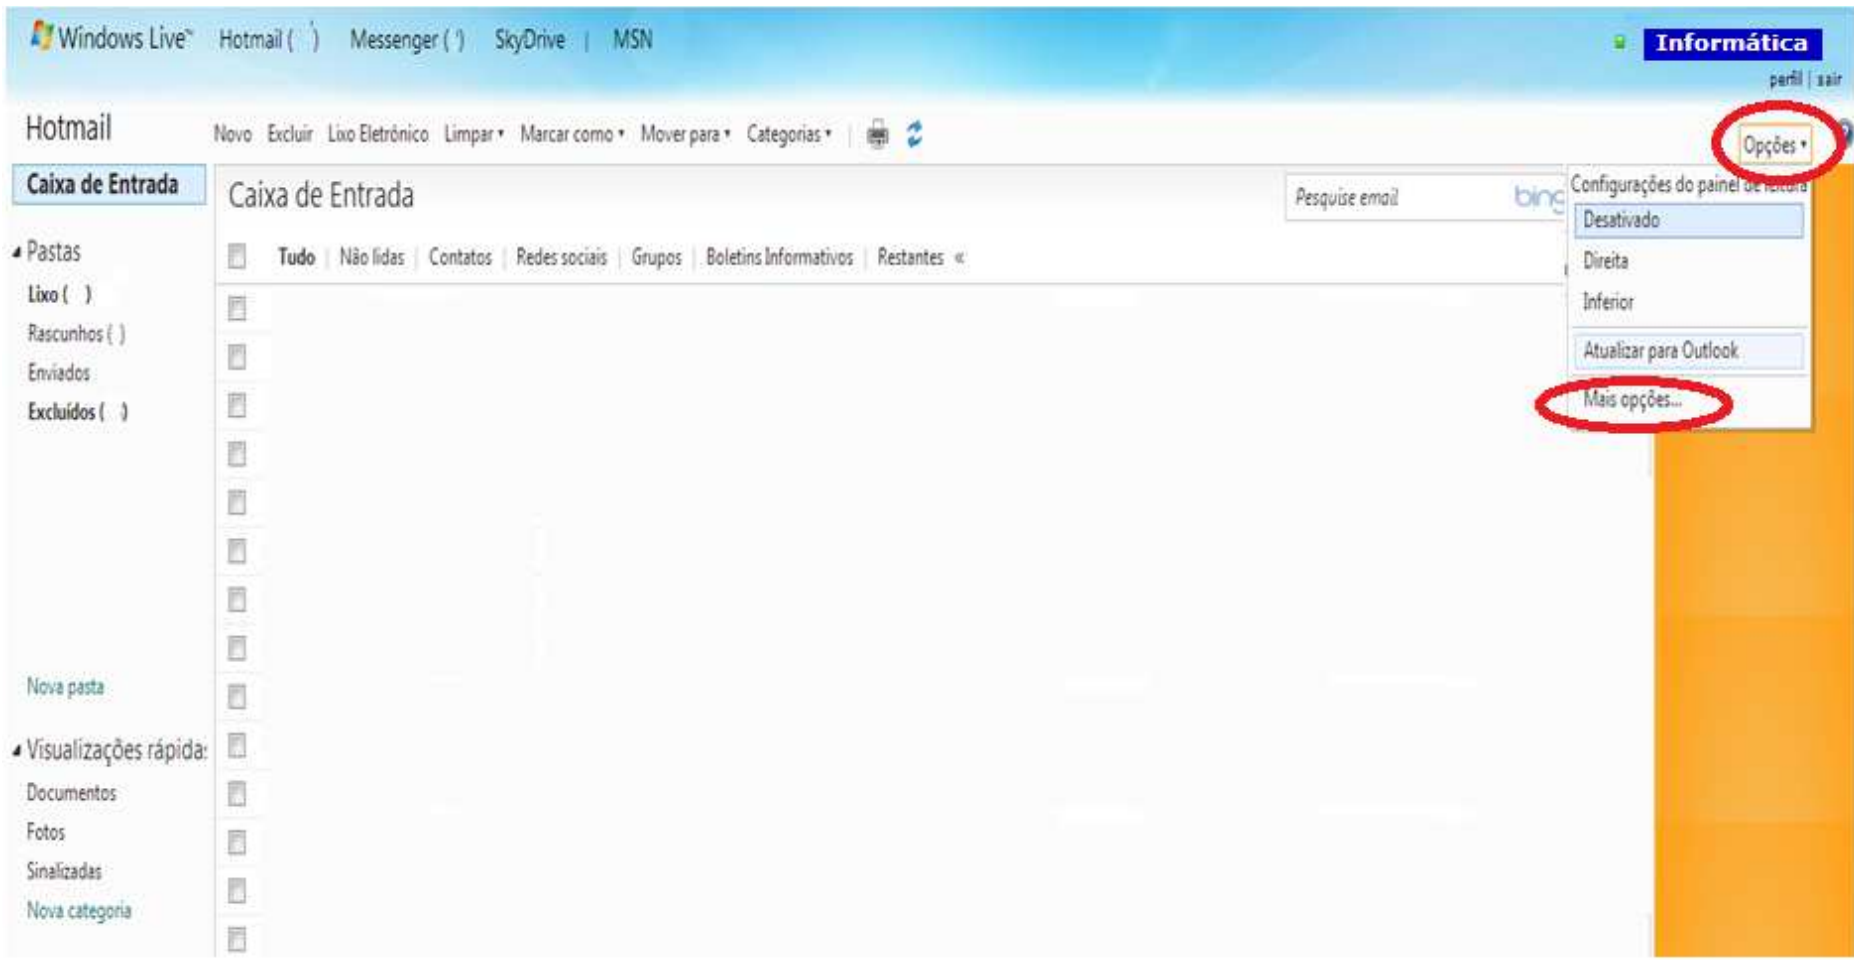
Windows Live™ Hotmail ( ) Messenger ( ) SkyDrive | MSN

Informática
perfil | sair

Hotmail Novo Excluir Lixo Eletrônico Limpar ▾ Marcar como ▾ Mover para ▾ Categorias ▾

Opções ▾

Caixa de Entrada

Caixa de Entrada

Pesquise email bing

Configurações do painel de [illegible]
Desativado
Direita
Inferior
Atualizar para Outlook
Mais opções...

Pastas
Lixo ( )
Rascunhos ( )
Enviados
Excluídos ( )

Tudo | Não lidas | Contatos | Redes sociais | Grupos | Boletins Informativos | Restantes «

Nova pasta

Visualizações rápida:
Documentos
Fotos
Sinalizadas
Nova categoria